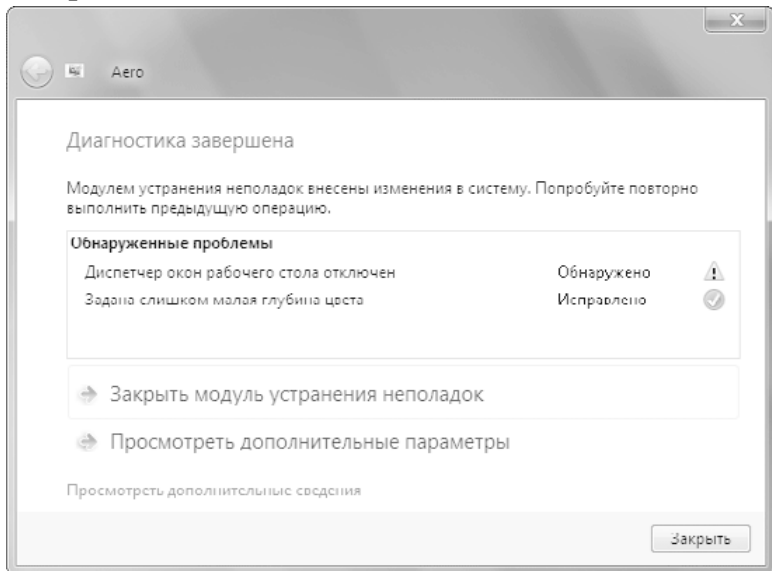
Aero

Диагностика завершена

Модулем устранения неполадок внесены изменения в систему. Попробуйте повторно выполнить предыдущую операцию.

Обнаруженные проблемы

| | |
|---|---|
| Диспетчер окон рабочего стола отключен | Обнаружено |
| Задана слишком малая глубина цвета | Исправлено |

Закрыть модуль устранения неполадок

Просмотреть дополнительные параметры

Просмотреть дополнительные сведения

Закрыть